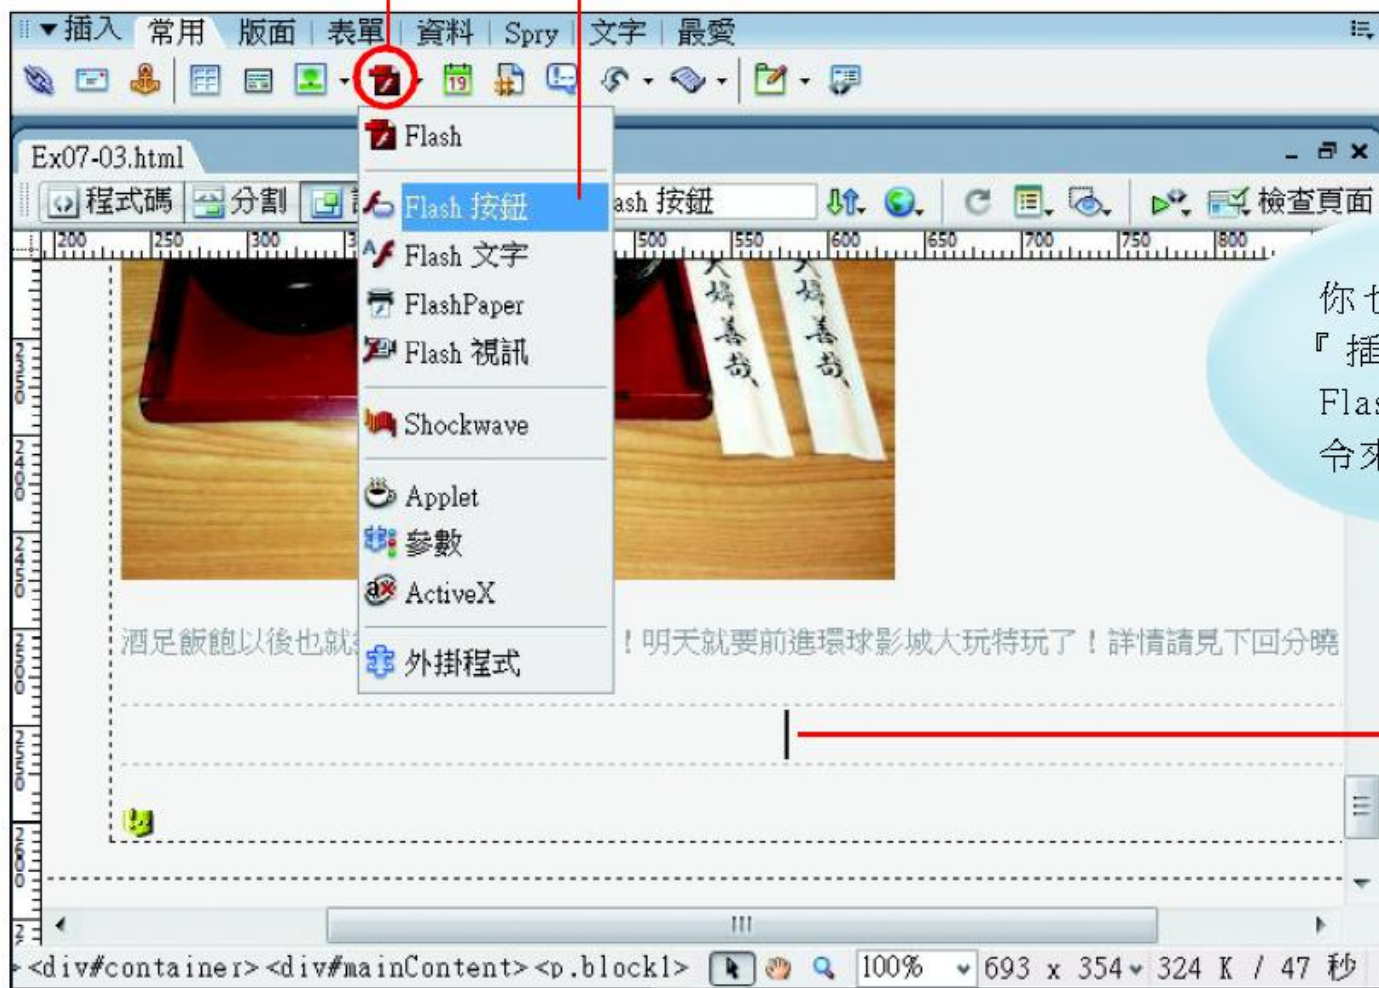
▼插入 常用 版面 表單 資料 Spry 文字 最愛

Ex07-03.html

程式碼 分割 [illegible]ash 按鈕 檢查頁面

200 250 300 500 550 600 650 700 750 800

Flash
Flash 按鈕
Flash 文字
FlashPaper
Flash 視訊
Shockwave
Applet
參數
ActiveX
外掛程式

你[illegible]
『插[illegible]
Fla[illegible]
令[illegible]

酒足飯飽以後也就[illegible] ！明天就要前進環球影城大玩特玩了！詳情請見下回分曉

<div#container><div#mainContent><p.block1> 100% 693 x 354 324 K / 47 秒